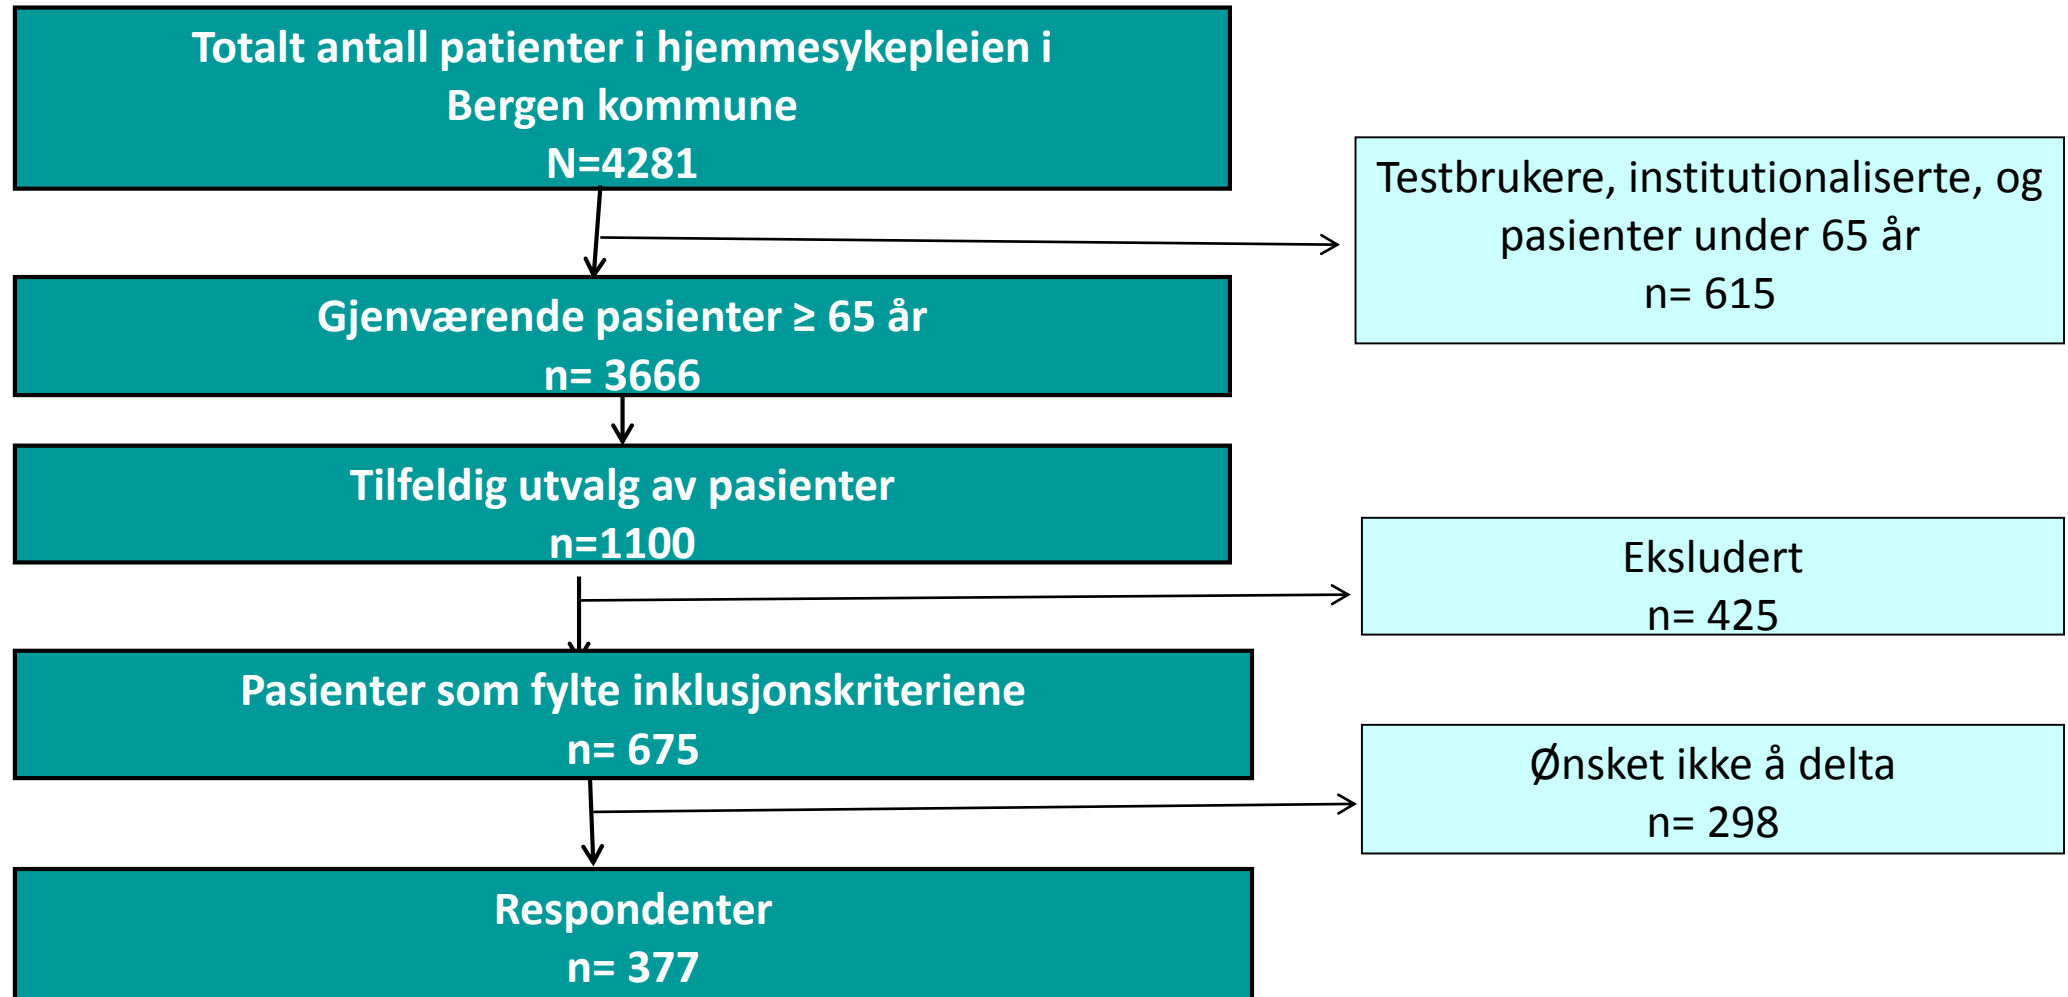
Totalt antall patienter i hjemmesykepleien i Bergen kommune
N=4281

Testbrukere, institutionaliserte, og pasienter under 65 år
n= 615

Gjenværende pasienter ≥ 65 år
n= 3666

Tilfeldig utvalg av pasienter
n=1100

Ekskludert
n= 425

Pasienter som fylte inklusjonskriteriene
n= 675

Ønsket ikke å delta
n= 298

Respondenter
n= 377